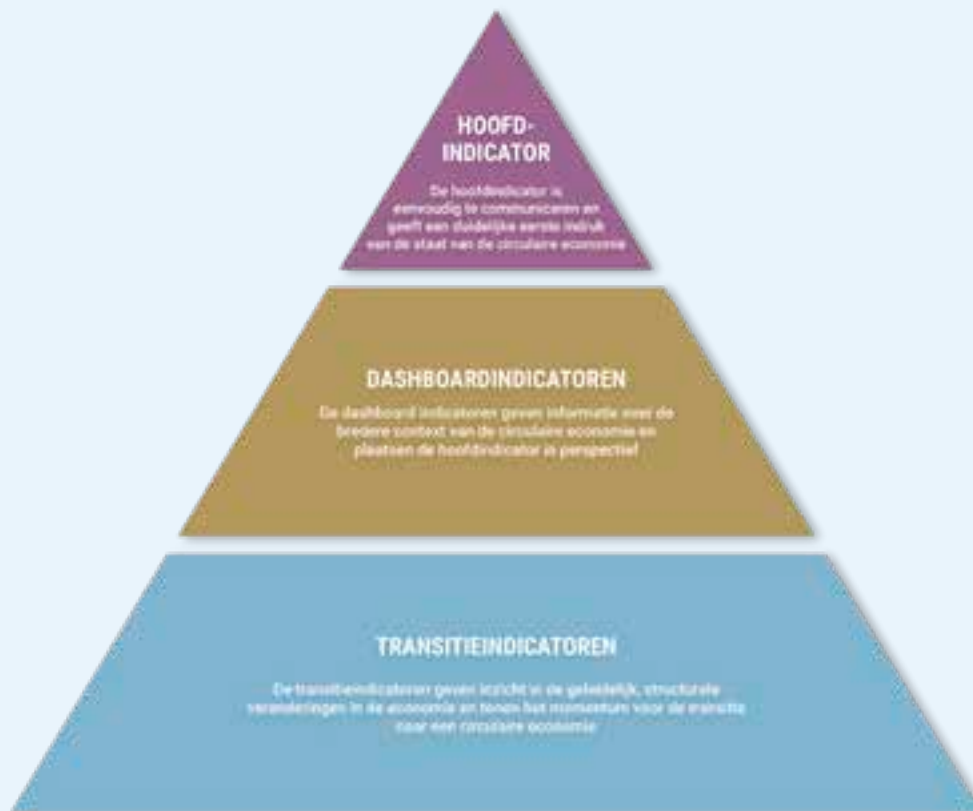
HOOFD-
INDICATOR

De hoofdindicator is eenvoudig te communiceren en geeft een duidelijke eerste indruk van de staat van de circulaire economie

DASHBOARDINDICATOREN

De dashboard indicatoren geven informatie over de bredere context van de circulaire economie en plaatsen de hoofdindicator in perspectief

TRANSITIEINDICATOREN

De transitieindicatoren geven inzicht in de geleidelijk, structurele veranderingen in de economie en tonen het momentum voor de transitie naar een circulaire economie